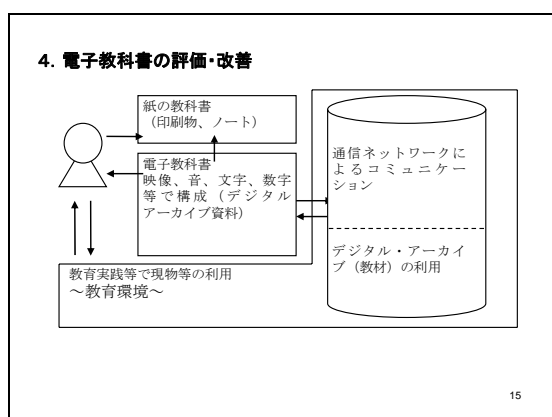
4. 電子教科書の評価･改善

紙の教科書
（印刷物、ノート）

電子教科書
映像、音、文字、数字等で構成（デジタルアーカイブ資料）

通信ネットワークによるコミュニケーション

デジタル・アーカイブ（教材）の利用

教育実践等で現物等の利用
〜教育環境〜

15